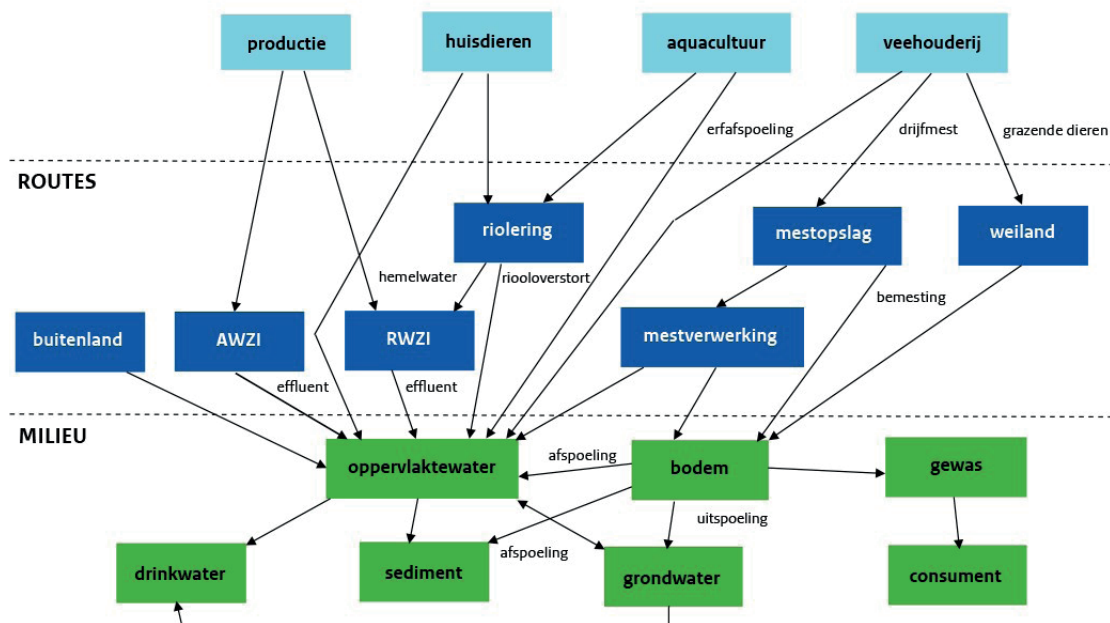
productie

huisdieren

aquacultuur

veehouderij

erfafspoeling

drijfmest

grazende dieren

ROUTES

riolering

mestopslag

weiland

hemelwater

riooloverstort

bemesting

buitenland

AWZI

RWZI

mestverwerking

effluent

effluent

MILIEU

oppervlaktewater

afspoeling

bodem

gewas

uitspoeling

afspoeling

drinkwater

sediment

grondwater

consument